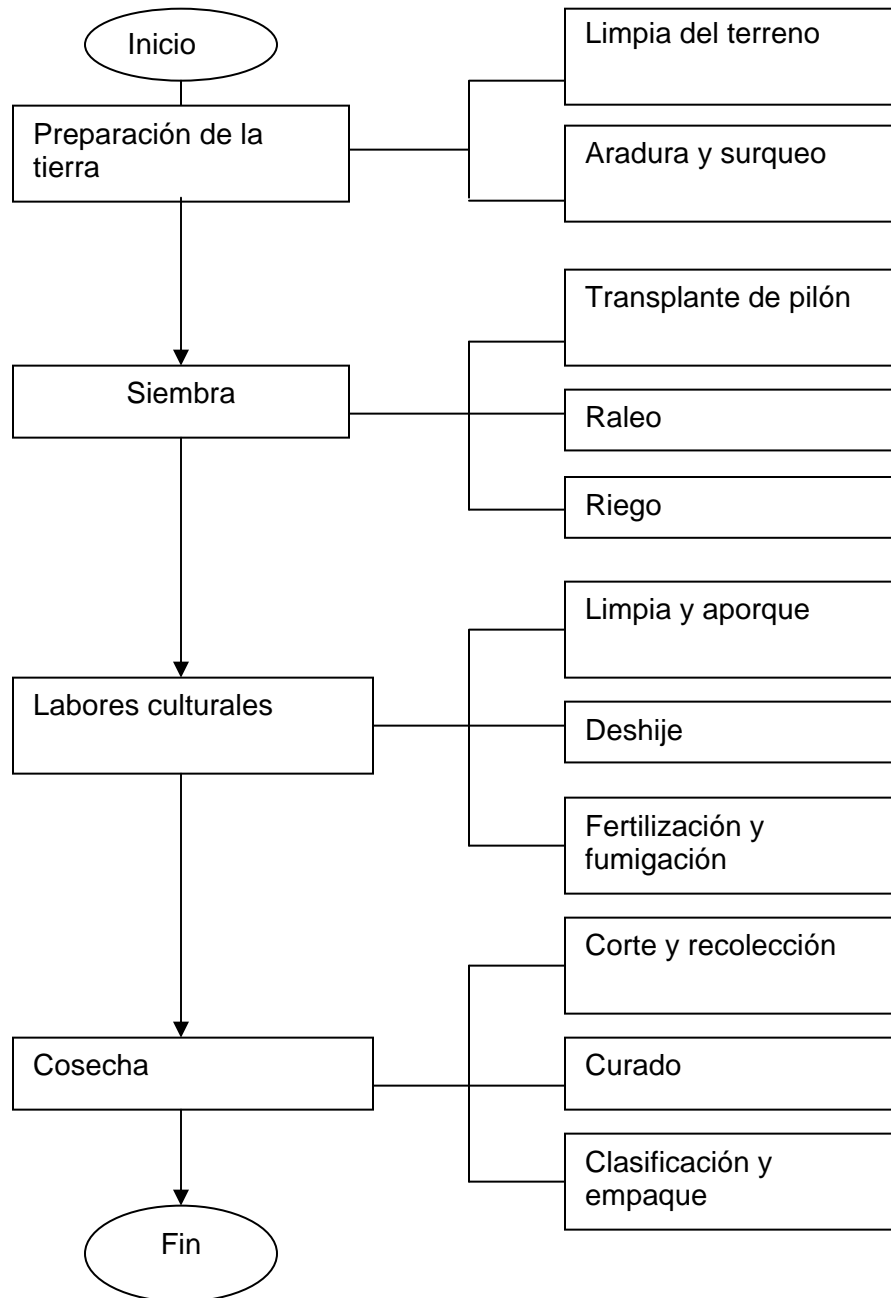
Inicio

Preparación de la tierra

Limpia del terreno

Aradura y surqueo

Siembra

Transplante de pilón

Raleo

Riego

Labores culturales

Limpia y aporque

Deshije

Fertilización y fumigación

Cosecha

Corte y recolección

Curado

Clasificación y empaque

Fin